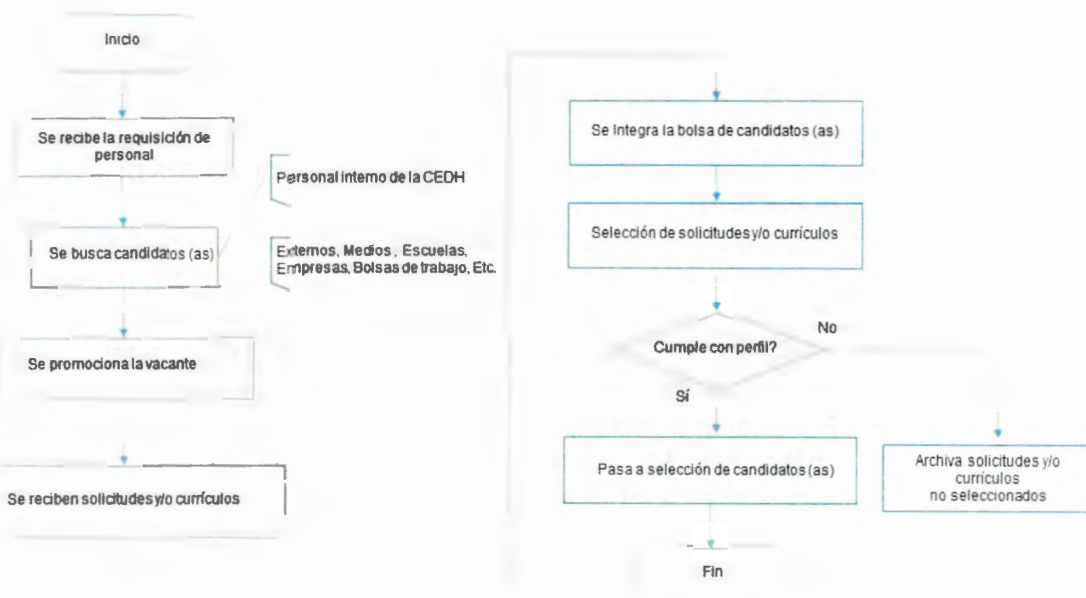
Inicio

Se recibe la requisición de personal

Personal interno de la CEDH

Se busca candidatos (as)

Externos, Medios , Escuelas, Empresas, Bolsas de trabajo, Etc.

Se promociona la vacante

Se reciben solicitudes y/o currículos

Se integra la bolsa de candidatos (as)

Selección de solicitudes y/o currículos

Cumple con perfil?

No

Sí

Pasa a selección de candidatos (as)

Archiva solicitudes y/o currículos no seleccionados

Fin